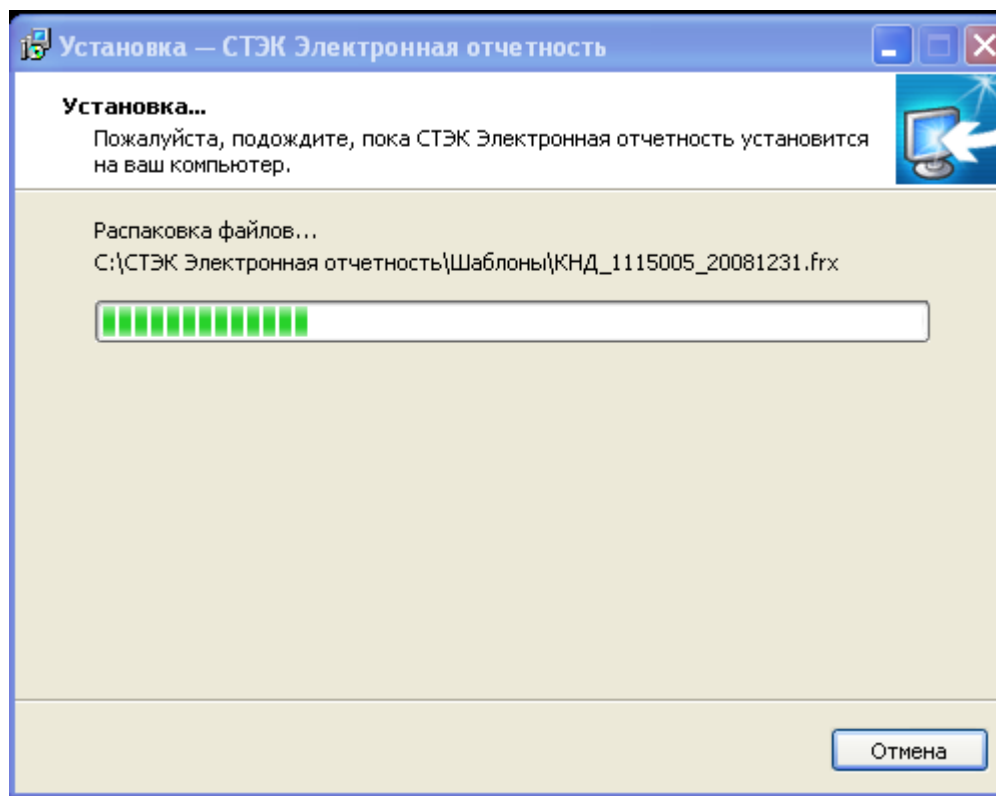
Установка — СТЭК Электронная отчетность

Установка...
Пожалуйста, подождите, пока СТЭК Электронная отчетность установится на ваш компьютер.

Распаковка файлов...
C:\СТЭК Электронная отчетность\Шаблоны\КНД_1115005_20081231.frx

Отмена